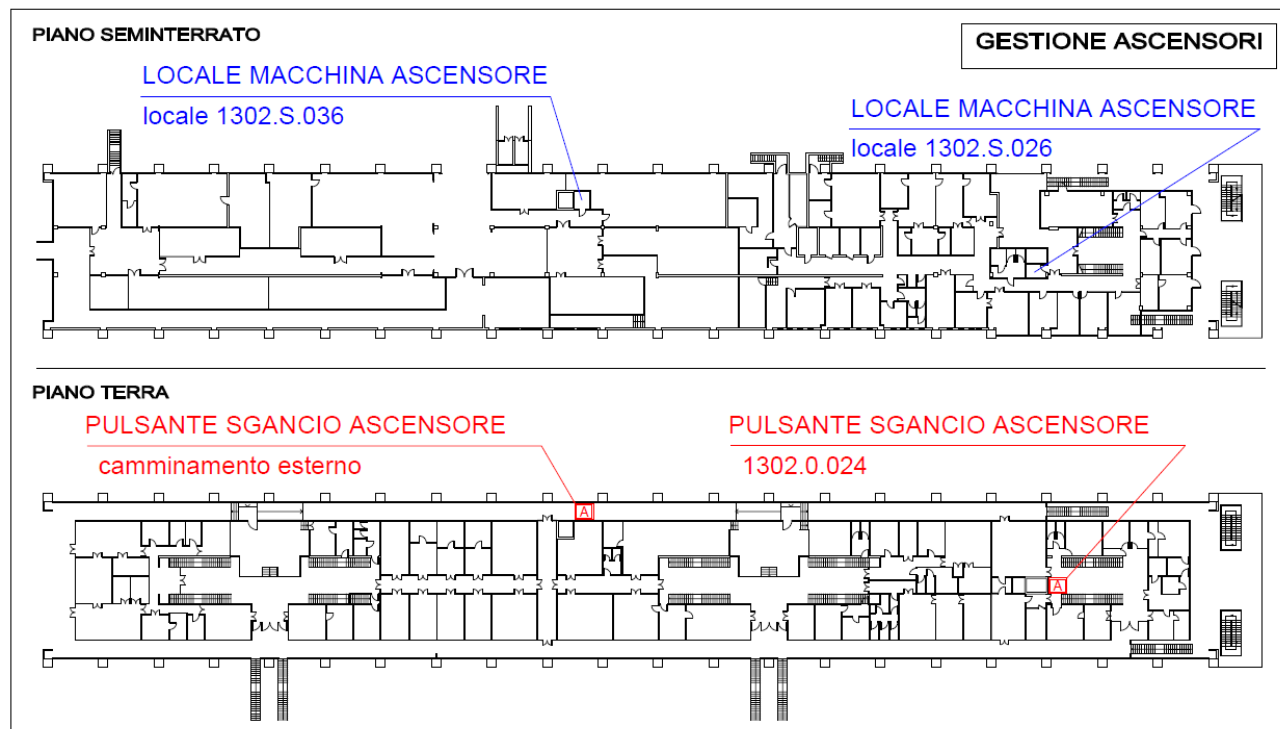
PIANO SEMINTERRATO

GESTIONE ASCENSORI

LOCALE MACCHINA ASCENSORE
locale 1302.S.036

LOCALE MACCHINA ASCENSORE
locale 1302.S.026

PIANO TERRA

PULSANTE SGANCIO ASCENSORE
camminamento esterno

PULSANTE SGANCIO ASCENSORE
1302.0.024

A

A